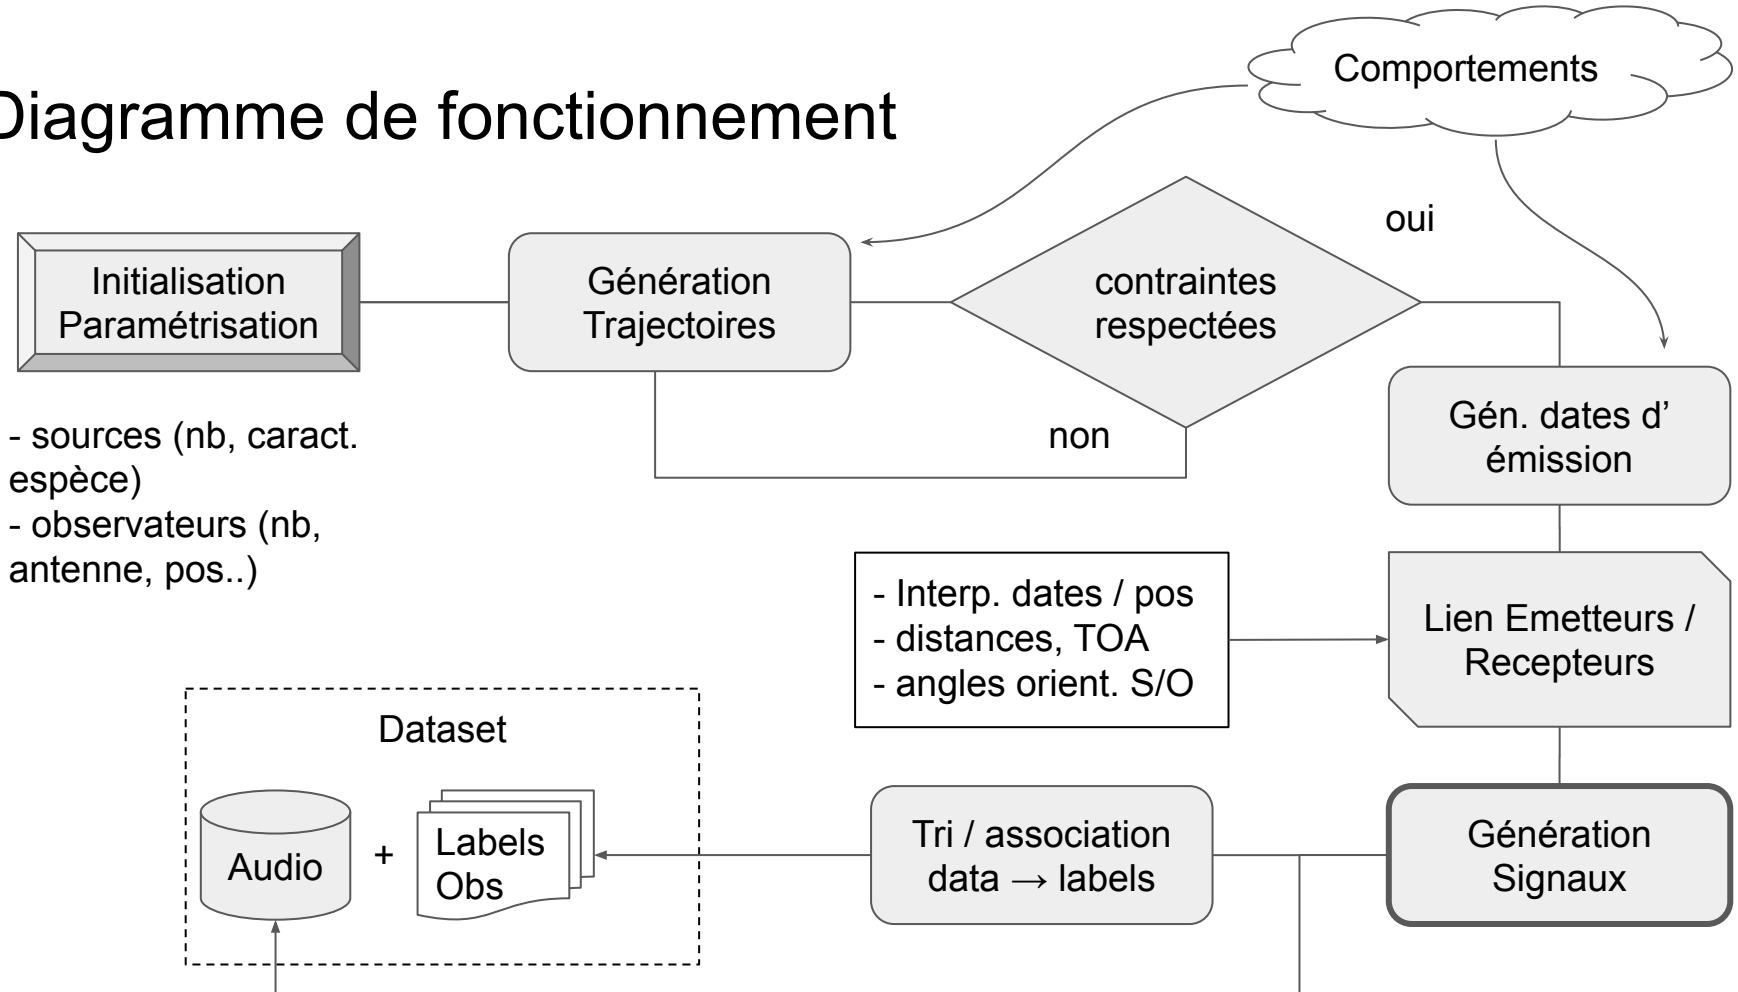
Diagramme de fonctionnement

Comportements

Initialisation Paramétrisation

Génération Trajectoires

contraintes respectées

oui

non

- sources (nb, caract. espèce)
- observateurs (nb, antenne, pos..)

Gén. dates d' émission

- Interp. dates / pos
- distances, TOA
- angles orient. S/O

Lien Emetteurs / Recepteurs

Dataset

Audio

+

Labels Obs

Tri / association data → labels

Génération Signaux